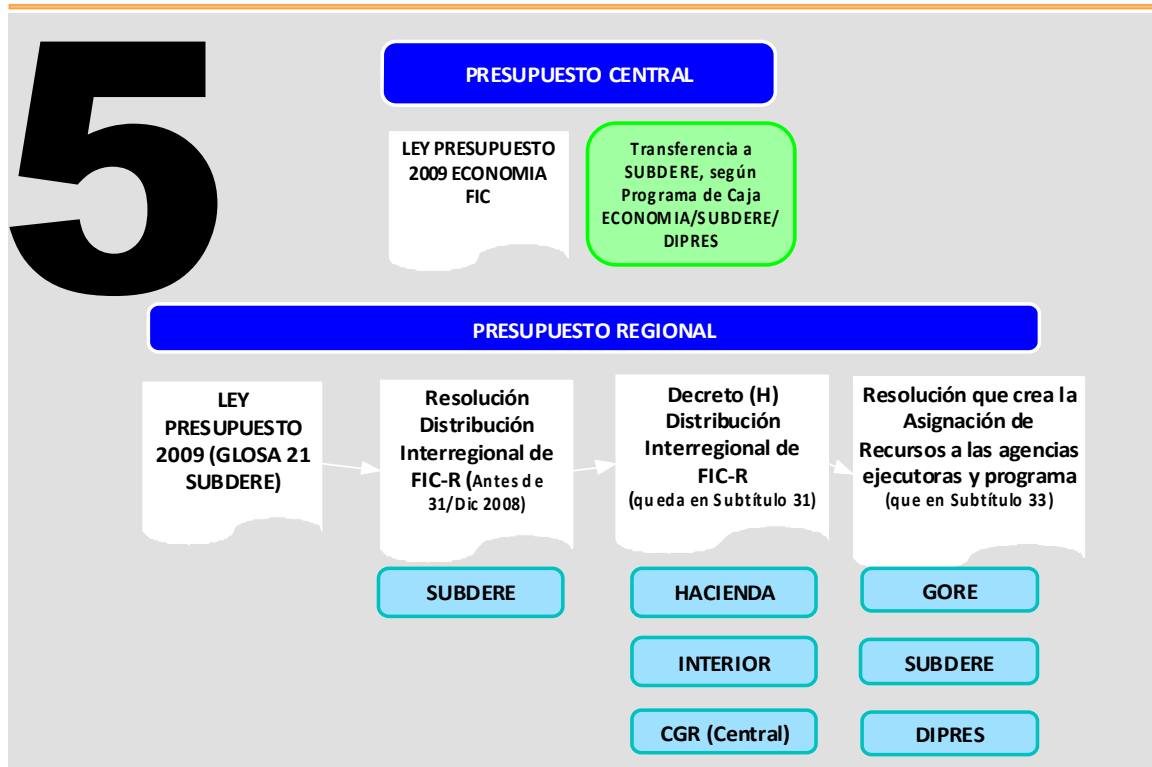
5

PRESUPUESTO CENTRAL

LEY PRESUPUESTO 2009 ECONOMIA FIC

Transferencia a SUBDERE, según Programa de Caja ECONOMIA/SUBDERE/ DIPRES

PRESUPUESTO REGIONAL

LEY PRESUPUESTO 2009 (GLOSA 21 SUBDERE)

Resolución Distribución Interregional de FIC-R (Antes de 31/Dic 2008)

Decreto (H) Distribución Interregional de FIC-R (queda en Subtítulo 31)

Resolución que crea la Asignación de Recursos a las agencias ejecutoras y programa (que en Subtítulo 33)

SUBDERE

HACIENDA

INTERIOR

CGR (Central)

GORE

SUBDERE

DIPRES